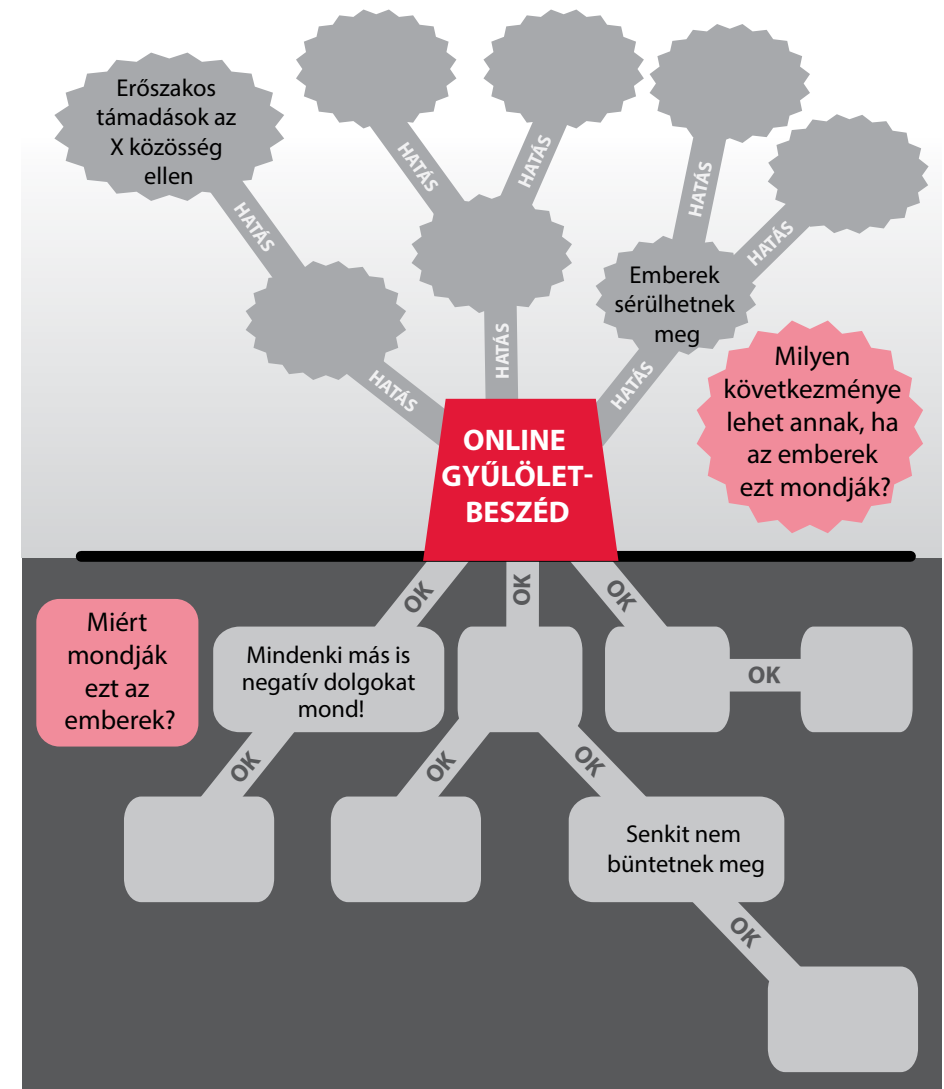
Erőszakos támadások az X közösség ellen

HATÁS

HATÁS

HATÁS

HATÁS

HATÁS

HATÁS

Emberek sérülhetnek meg

HATÁS

HATÁS

Milyen következménye lehet annak, ha az emberek ezt mondják?

ONLINE GYŰLÖLETBESZÉD

OK

OK

OK

Miért mondják ezt az emberek?

Mindenki más is negatív dolgokat mond!

OK

OK

OK

OK

Senkit nem büntetnek meg

OK